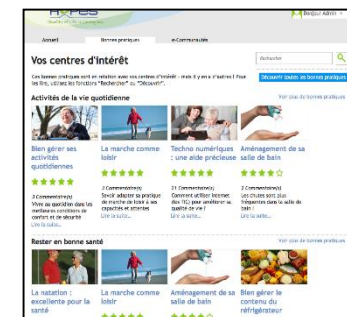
Bonjour Admin

Accueil | Bonnes pratiques | e-Communauté

Vos centres d'intérêt

Rechercher

Ces bonnes pratiques sont en relation avec vos centres d'intérêt : mais il y en a d'autres ! Pour les lire, utilisez les fonctions "Rechercher" ou "Découvrir".

Découvrir toutes les bonnes pratiques

Activités de la vie quotidienne

Voir plus de bonnes pratiques

Bien gérer ses activités quotidiennes

★★★★★

3 Commentaire(s)
Vivre au quotidien dans les meilleures conditions de confort et de sécurité
Lire la suite...

La marche comme loisir

★★★★★

2 Commentaire(s)
Savoir adapter sa pratique de marche de loisir à ses capacités et attentes
Lire la suite...

Techno numériques : une aide précieuse

★★★★★

21 Commentaire(s)
Comment utiliser Internet des TIC pour améliorer sa qualité de vie ?
Lire la suite...

Aménagement de sa salle de bain

★★★★☆

2 Commentaire(s)
Les chutes sont plus fréquentes dans la salle de bain !
Lire la suite...

Rester en bonne santé

Voir plus de bonnes pratiques

La natation : excellente pour la santé

La marche comme loisir

Aménagement de sa salle de bain

Bien gérer le contenu du réfrigérateur